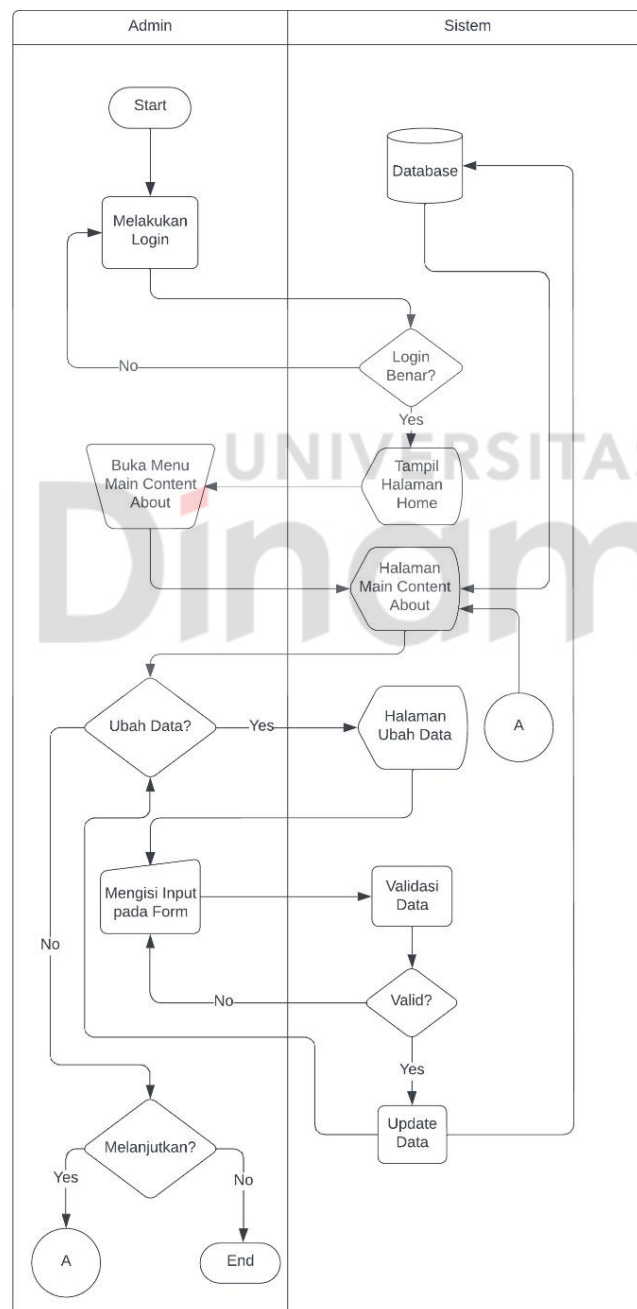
Admin

Sistem

Start

Database

Melakukan Login

No

Login Benar?

Yes

Buka Menu Main Content About

Tampil Halaman Home

UNIVERSITAS

Dinam

Halaman Main Content About

Ubah Data?

Yes

Halaman Ubah Data

A

No

Mengisi Input pada Form

Validasi Data

No

Valid?

Yes

Update Data

Melanjutkan?

Yes

No

A

End